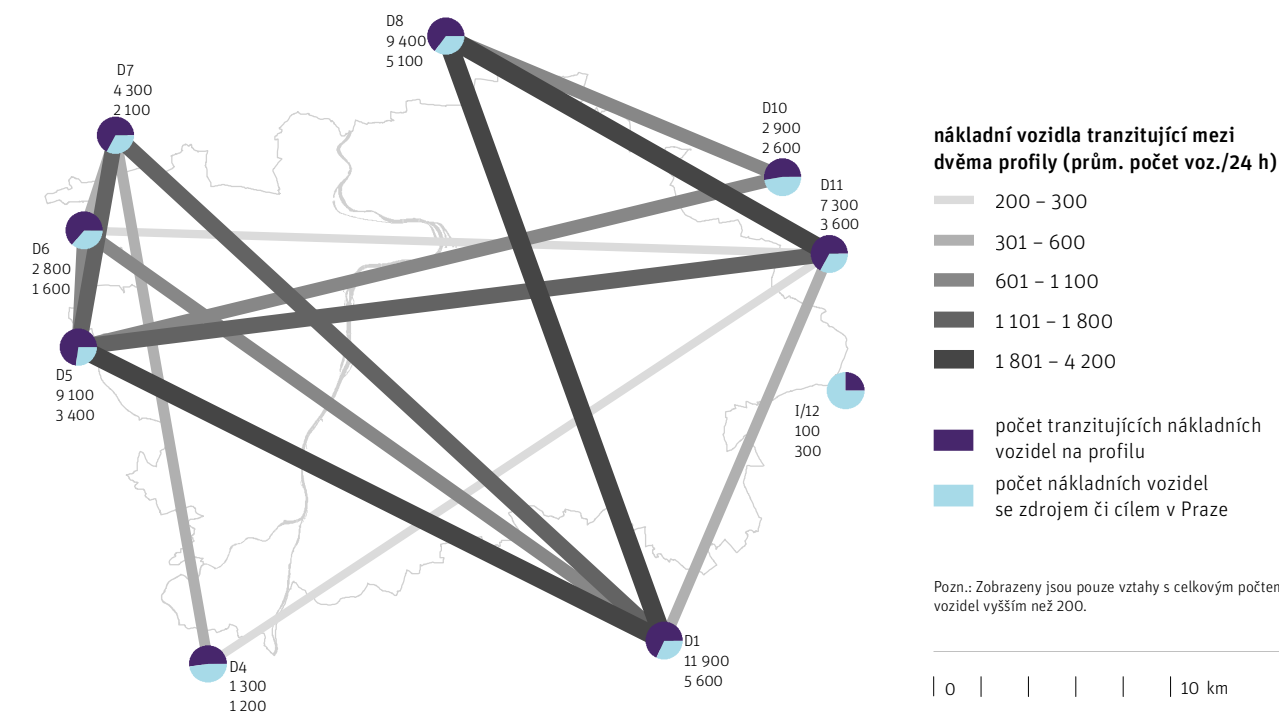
D8
9 400
5 100

D7
4 300
2 100

D10
2 900
2 600

D11
7 300
3 600

D6
2 800
1 600

D5
9 100
3 400

I/12
100
300

D1
11 900
5 600

D4
1 300
1 200

nákladní vozidla tranzitující mezi dvěma profily (prům. počet voz./24 h)

200 – 300
301 – 600
601 – 1 100
1 101 – 1 800
1 801 – 4 200

počet tranzitujících nákladních vozidel na profilu

počet nákladních vozidel se zdrojem či cílem v Praze

Pozn.: Zobrazeny jsou pouze vztahy s celkovým počten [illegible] vozidel vyšším než 200.

0 10 km